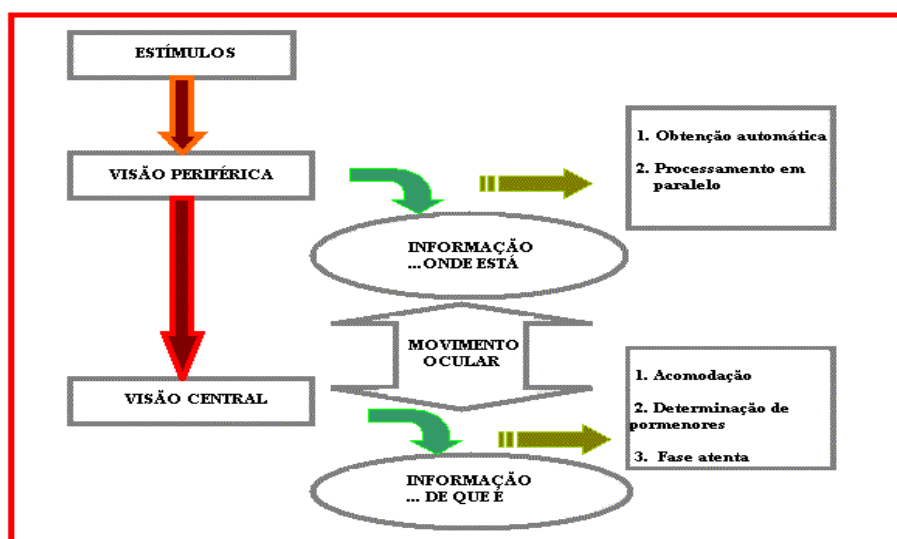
ESTÍMULOS

VISÃO PERIFÉRICA

1. Obtenção automática

2. Processamento em paralelo

INFORMAÇÃO ...ONDE ESTÁ

MOVIMENTO OCULAR

VISÃO CENTRAL

1. Acomodação

2. Determinação de pormenores

3. Fase atenta

INFORMAÇÃO ... DE QUE É